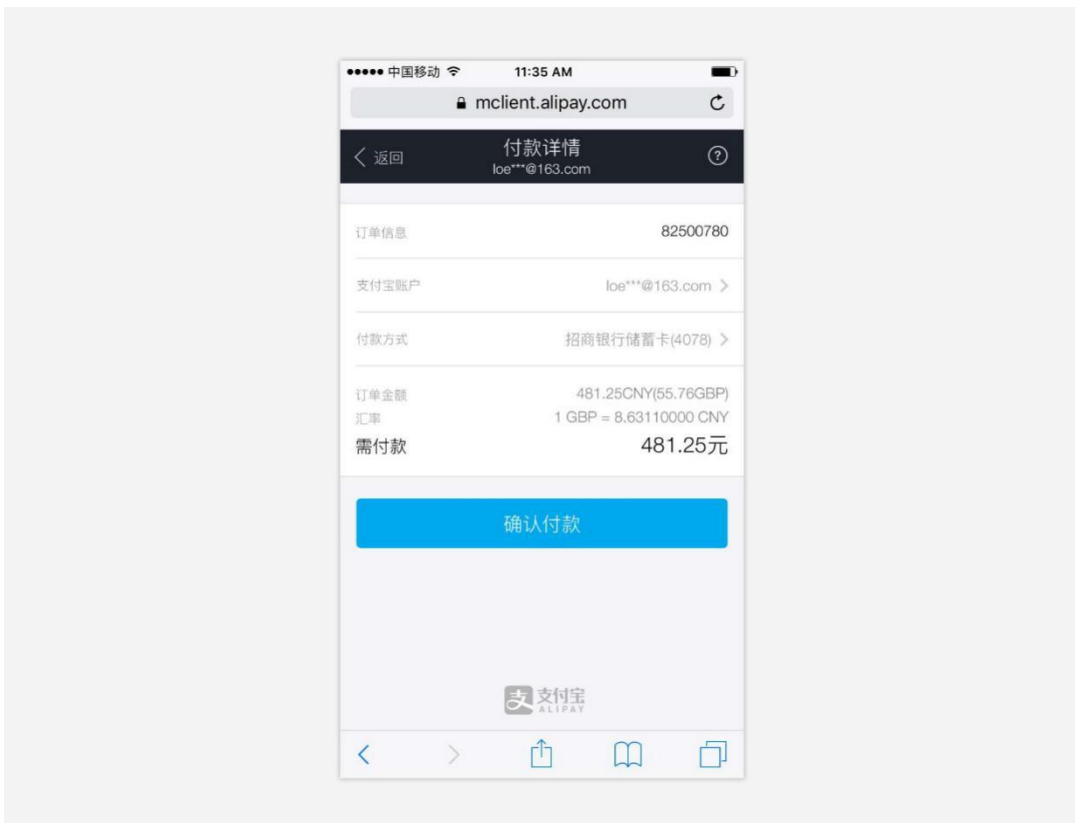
●●●●● 中国移动 11:35 AM

mclient.alipay.com

< 返回

付款详情
loe***@163.com

订单信息 82500780

支付宝账户 loe***@163.com >

付款方式 招商银行储蓄卡(4078) >

订单金额 481.25CNY(55.76GBP)
汇率 1 GBP = 8.63110000 CNY
需付款 481.25元

确认付款

支付宝
ALIPAY